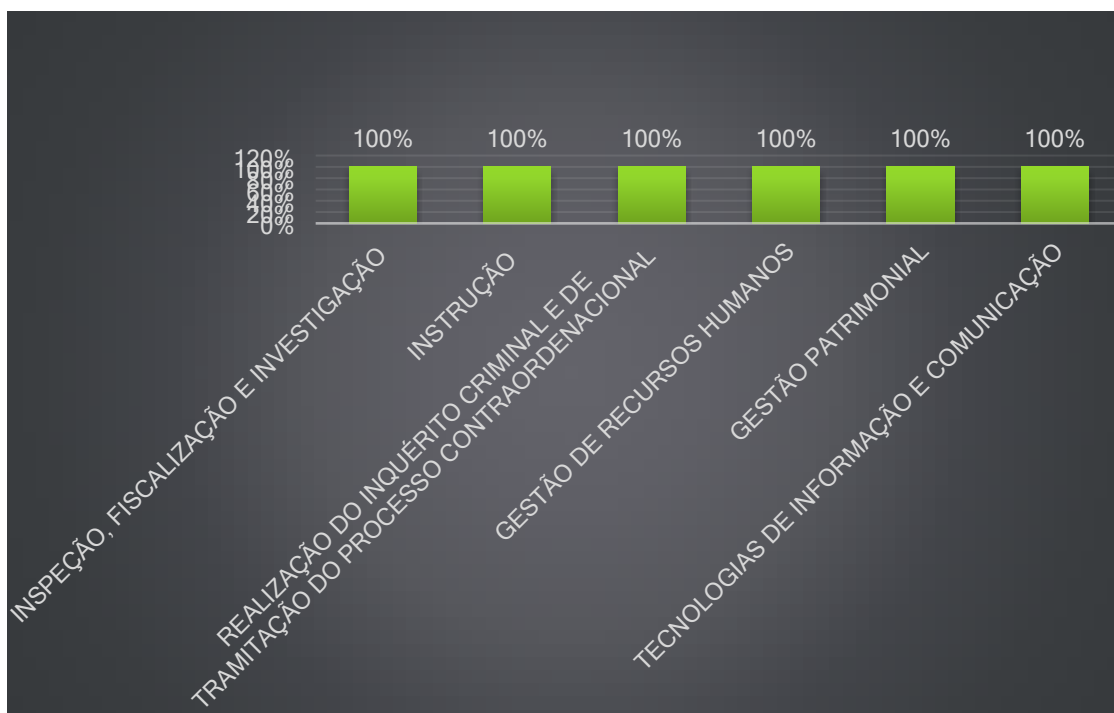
100%
100%
100%
100%
100%
100%

120%
100%
80%
60%
40%
20%
0%

INSPEÇÃO, FISCALIZAÇÃO E INVESTIGAÇÃO
INSTRUÇÃO
REALIZAÇÃO DO INQUÉRITO CRIMINAL E DE TRAMITAÇÃO DO PROCESSO CONTRAORDENACIONAL
GESTÃO DE RECURSOS HUMANOS
GESTÃO PATRIMONIAL
TECNOLOGIAS DE INFORMAÇÃO E COMUNICAÇÃO